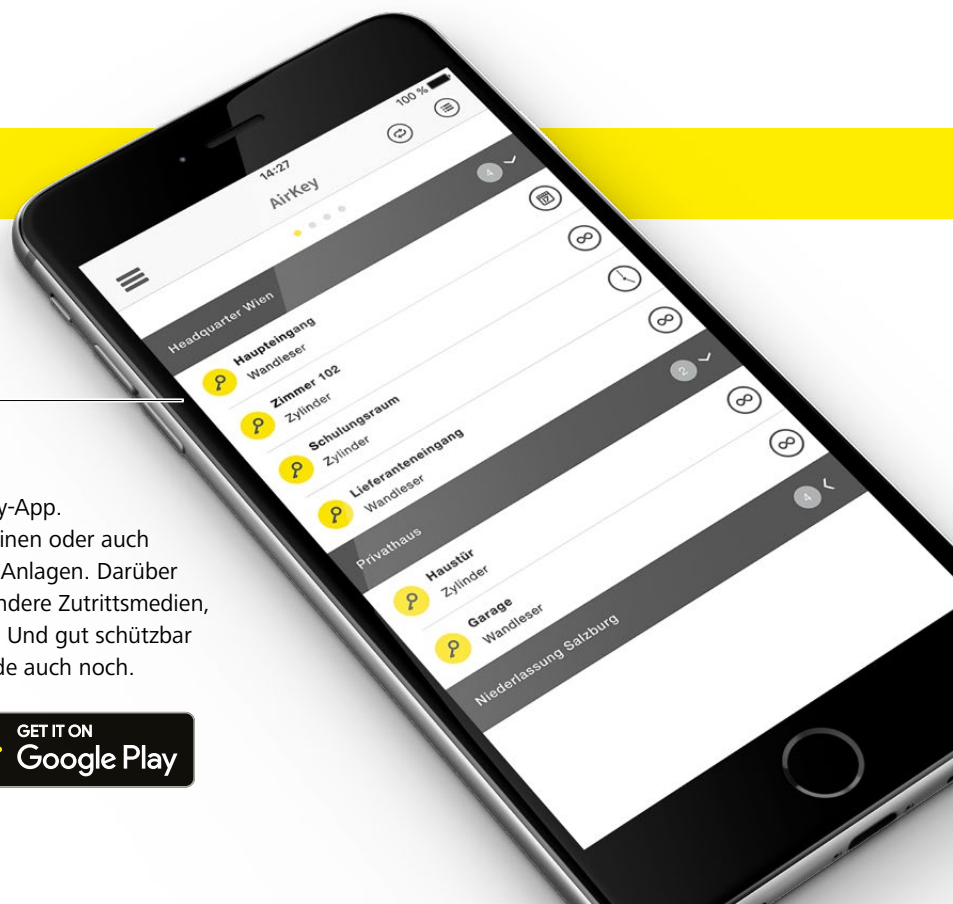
y-App.
inen oder auch
Anlagen. Darüber
ndere Zutrittsmedien,
Und gut schützbar
de auch noch.

GET IT ON
Google Play

14:27
100 %
AirKey

Headquarter Wien
4
Haupteingang
Wandleser
Zimmer 102
Zylinder
Schulungsraum
Zylinder
Lieferanteneingang
Wandleser
Privathaus
2
Haustür
Zylinder
Garage
Wandleser
Niederlassung Salzburg
4